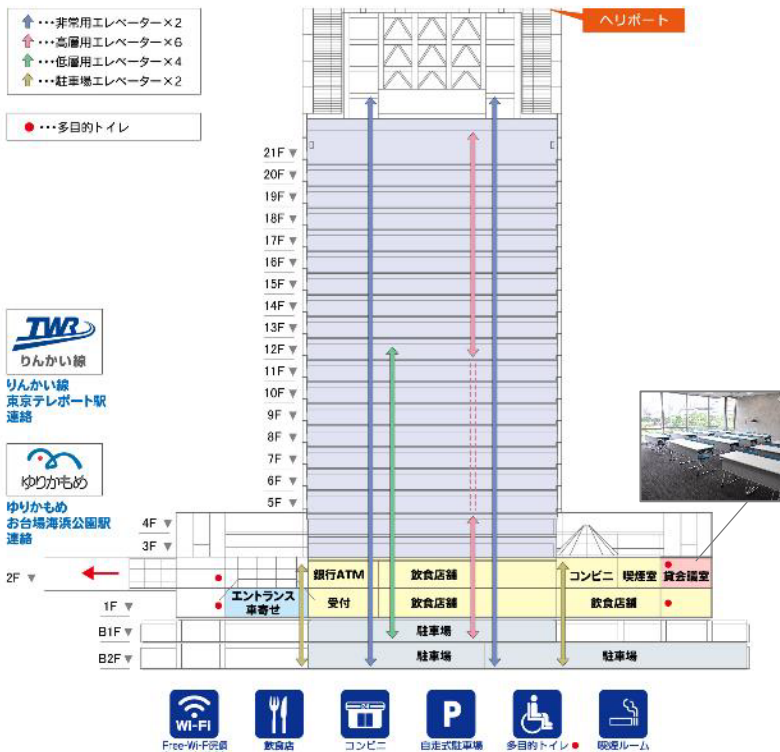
・・・非常用エレベーター×2
・・・高層用エレベーター×6
・・・低層用エレベーター×4
・・・駐車場エレベーター×2

・・・多目的トイレ

ヘリポート

21F
20F
19F
18F
17F
16F
15F
14F
13F
12F
11F
10F
9F
8F
7F
6F
5F
4F
3F
2F
1F
B1F
B2F

TWR
りんかい線
りんかい線
東京テレポート駅
連絡

ゆりかもめ
ゆりかもめ
お台場海浜公園駅
連絡

銀行ATM
飲食店舗
コンビニ
喫煙室
貸会議室
エントランス
車寄せ
受付
飲食店舗
飲食店舗
駐車場
駐車場
駐車場

Wi-Fi
Free-Wi-Fi完備
飲食店
コンビニ
P
自走式駐車場
多目的トイレ
喫煙ルーム